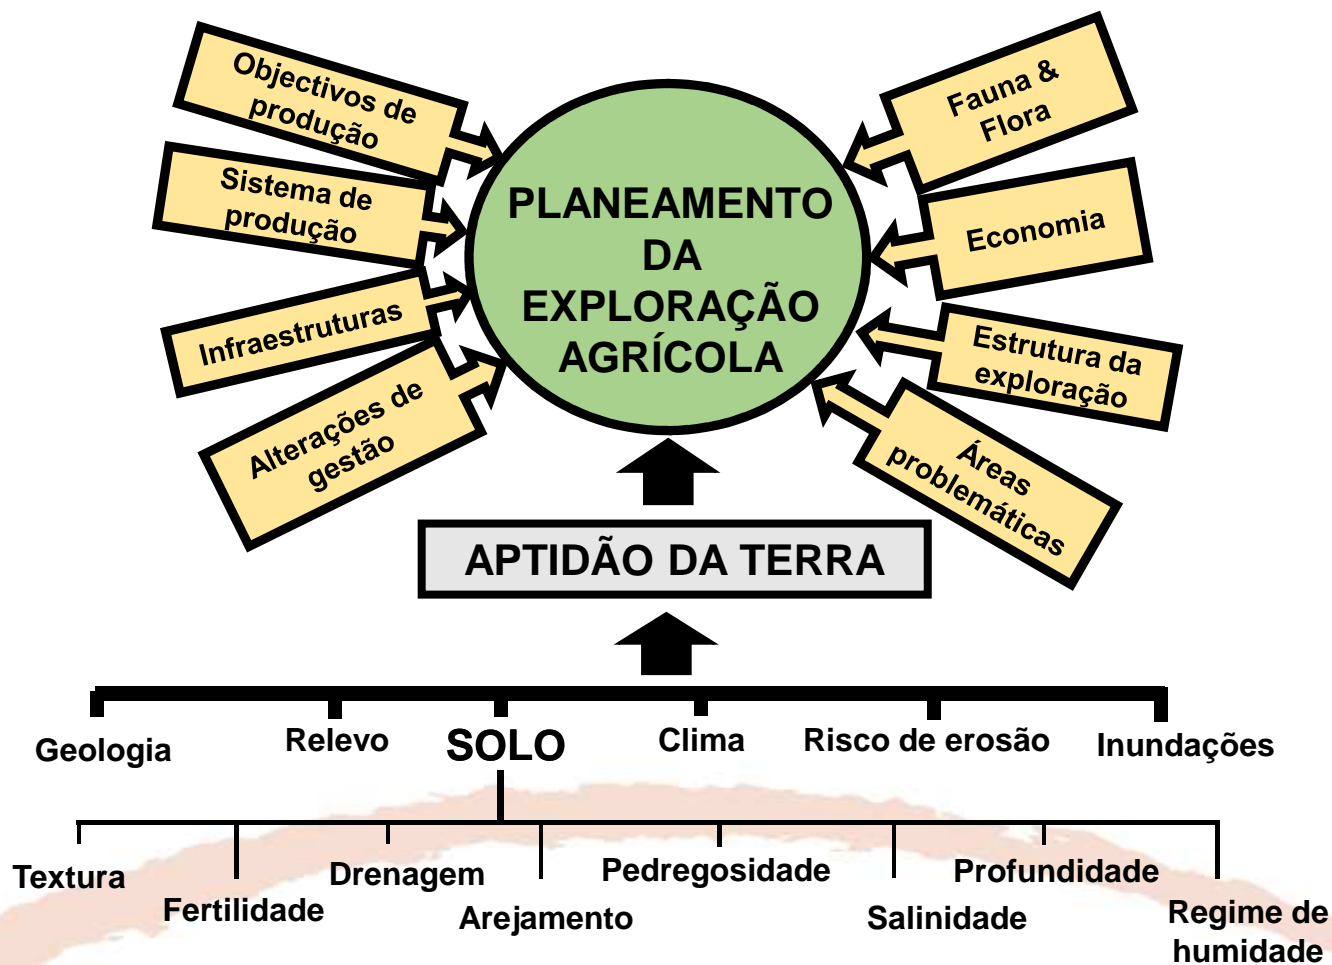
Objectivos de produção

Sistema de produção

Infraestruturas

Alterações de gestão

PLANEAMENTO DA EXPLORAÇÃO AGRÍCOLA

Fauna & Flora

Economia

Estrutura da exploração

Áreas problemáticas

APTIDÃO DA TERRA

Geologia

Relevo

SOLO

Clima

Risco de erosão

Inundações

Textura

Fertilidade

Drenagem

Arejamento

Pedregosidade

Salinidade

Profundidade

Regime de humidade